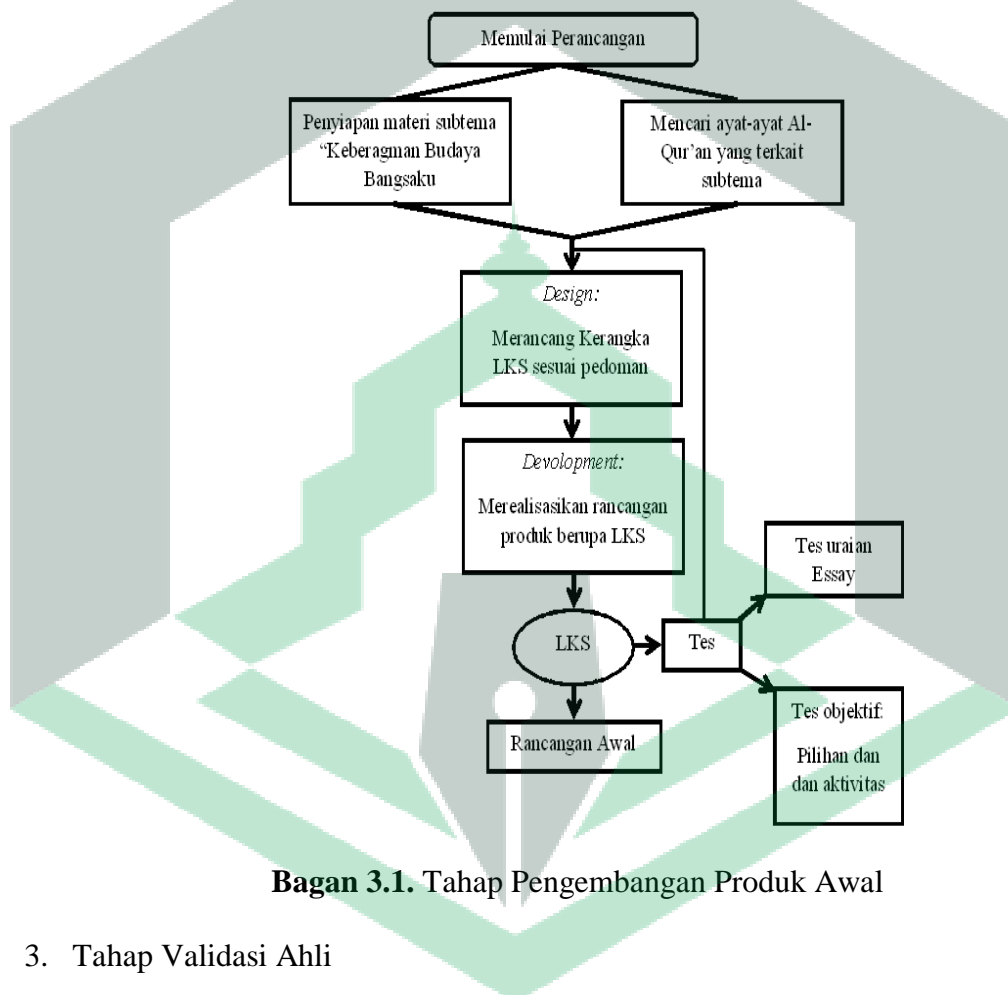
Memulai Perancangan

Penyiapan materi subtema "Keberagman Budaya Bangsaku

Mencari ayat-ayat Al-Qur'an yang terkait subtema

*Design:*

Merancang Kerangka LKS sesuai pedoman

*Devolopment:*

Merealisasikan rancangan produk berupa LKS

LKS

Tes

Tes uraian Essay

Tes objektif: Pilihan dan dan aktivitas

Rancangan Awal

**Bagan 3.1.** Tahap Pengembangan Produk Awal

3. Tahap Validasi Ahli